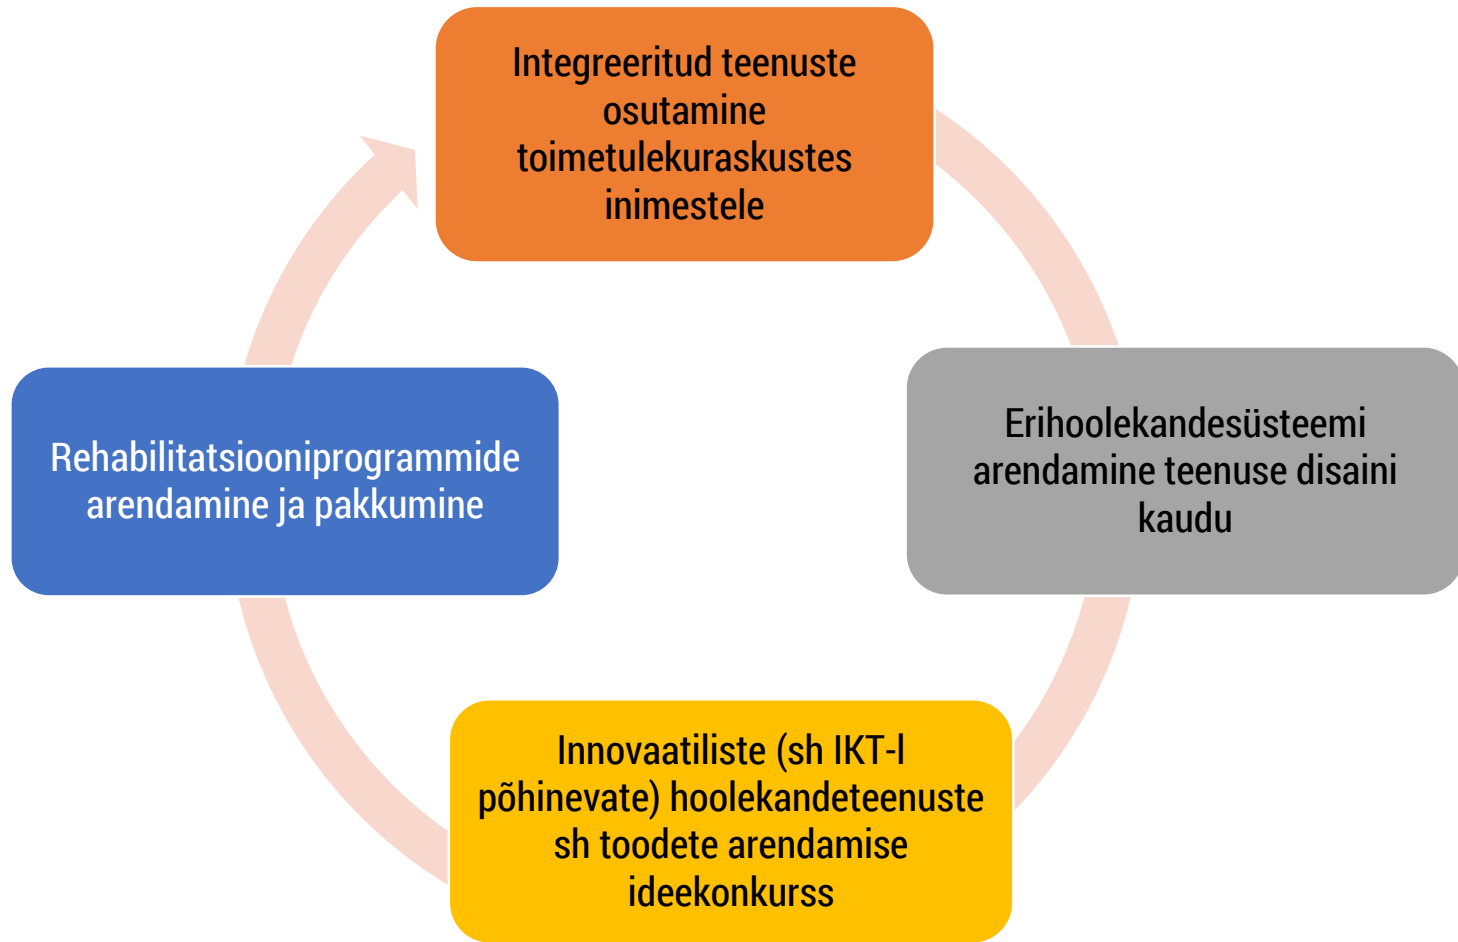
Integreeritud teenuste osutamine toimetulekuraskustes inimestele

Erihoolekandesüsteemi arendamine teenuse disaini kaudu

Innovaatiliste (sh IKT-l põhinevate) hoolekandeteenuste sh toodete arendamise ideekonkurss

Rehabilitatsiooniprogrammide arendamine ja pakkumine